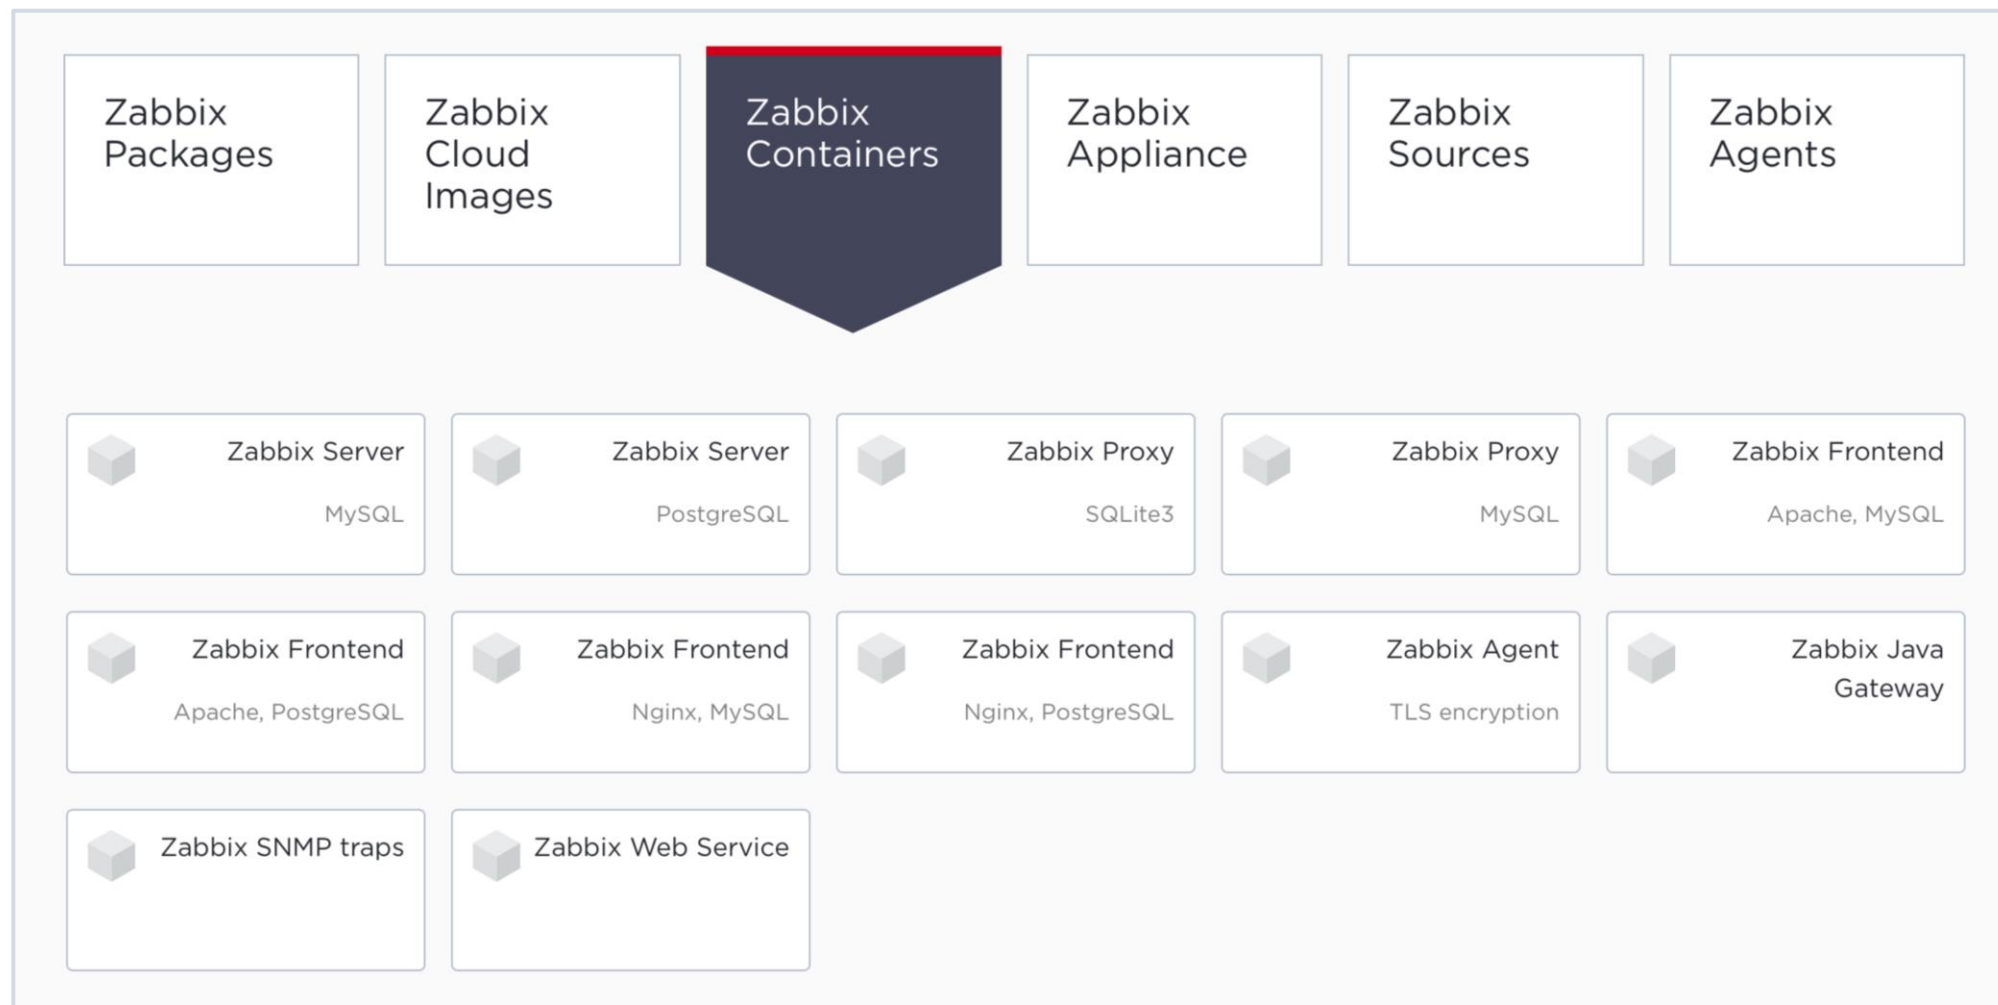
Zabbix Packages

Zabbix Cloud Images

Zabbix Containers

Zabbix Appliance

Zabbix Sources

Zabbix Agents

Zabbix Server
MySQL

Zabbix Server
PostgreSQL

Zabbix Proxy
SQLite3

Zabbix Proxy
MySQL

Zabbix Frontend
Apache, MySQL

Zabbix Frontend
Apache, PostgreSQL

Zabbix Frontend
Nginx, MySQL

Zabbix Frontend
Nginx, PostgreSQL

Zabbix Agent
TLS encryption

Zabbix Java Gateway

Zabbix SNMP traps

Zabbix Web Service